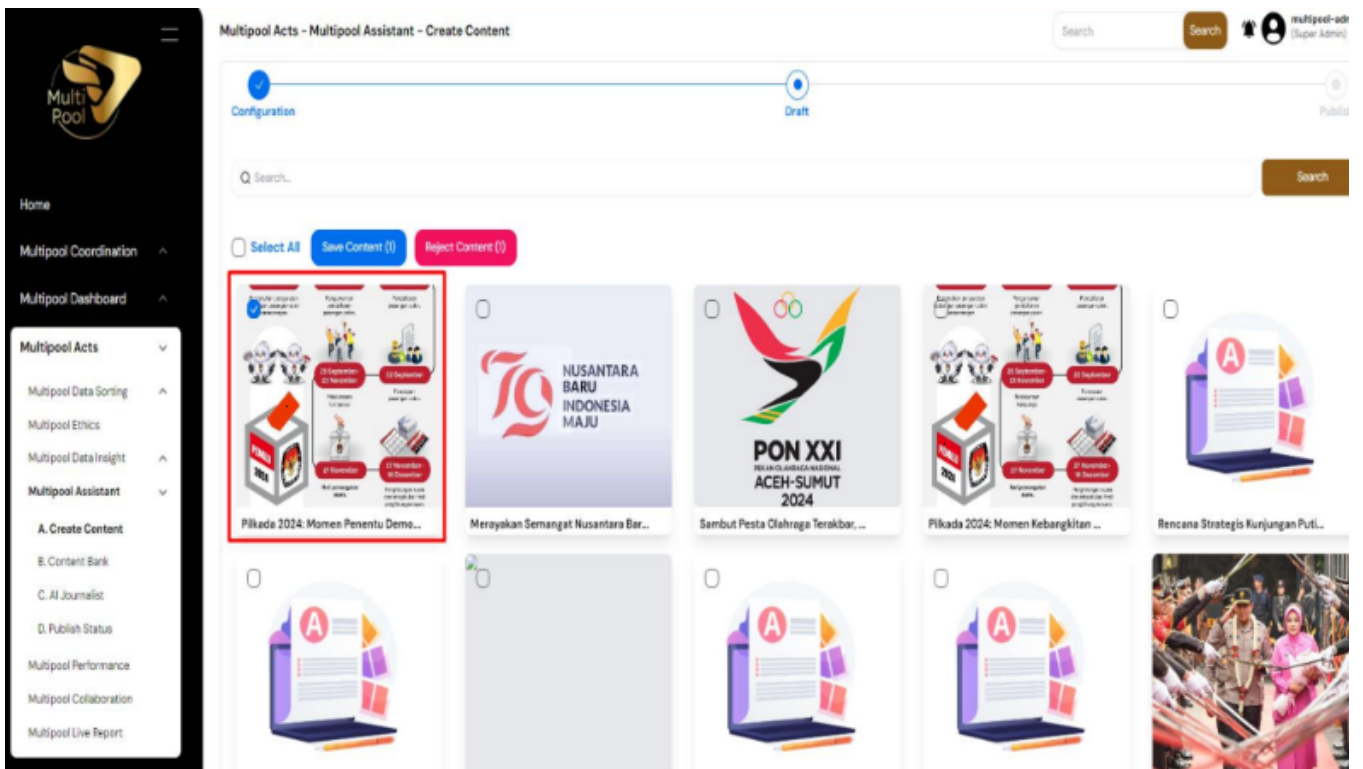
Multi Pool

Home

Multipool Coordination

Multipool Dashboard

Multipool Acts

Multipool Data Sorting

Multipool Ethics

Multipool Data Insight

Multipool Assistant

A. Create Content

B. Content Bank

C. AI Journalist

D. Publish Status

Multipool Performance

Multipool Collaboration

Multipool Live Report

Multipool Acts - Multipool Assistant - Create Content

Search

Search

multipool-adm (Super Admin)

Configuration

Draft

Publis

Search...

Search

Select All

Save Content (1)

Reject Content (1)

15 September - 23 November

23 September

27 November

27 November - 16 Desember

PEMILU 2024

Pilkada 2024: Momen Penentu Demo...

79 NUSANTARA BARU INDONESIA MAJU

Merayakan Semangat Nusantara Bar...

PON XXI PEKAN OLAHRAGA NASIONAL ACEH-SUMUT 2024

Sambut Pesta Olahraga Terakbar, ...

Pilkada 2024: Momen Kebangkitan ...

Rencana Strategis Kunjungan Puti...